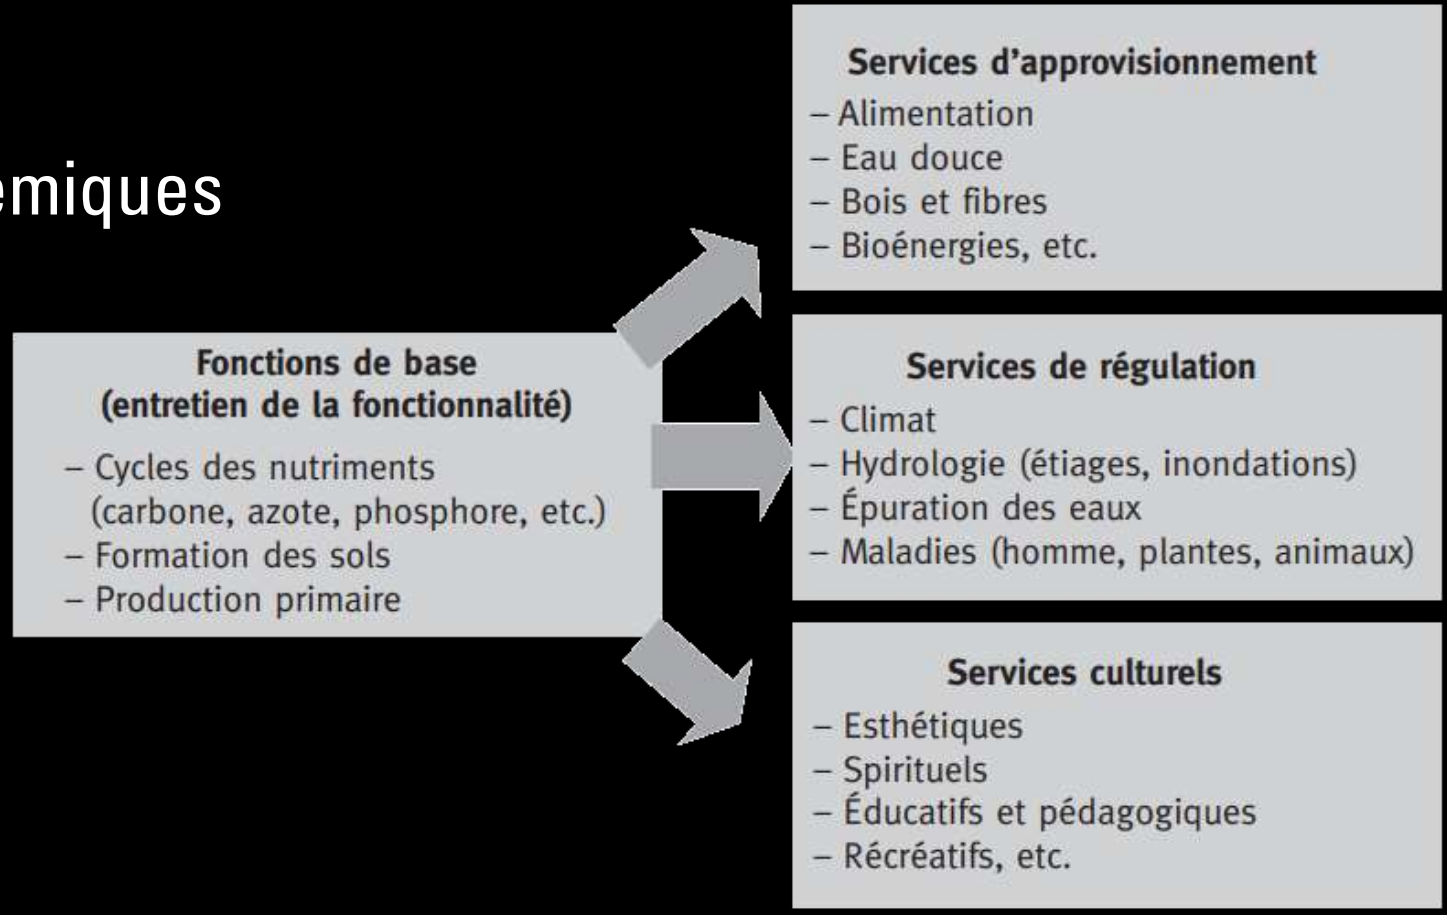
emiques

Fonctions de base
(entretien de la fonctionnalité)
– Cycles des nutriments (carbone, azote, phosphore, etc.)
– Formation des sols
– Production primaire

Services d'approvisionnement
– Alimentation
– Eau douce
– Bois et fibres
– Bioénergies, etc.

Services de régulation
– Climat
– Hydrologie (étiages, inondations)
– Épuration des eaux
– Maladies (homme, plantes, animaux)

Services culturels
– Esthétiques
– Spirituels
– Éducatifs et pédagogiques
– Récréatifs, etc.